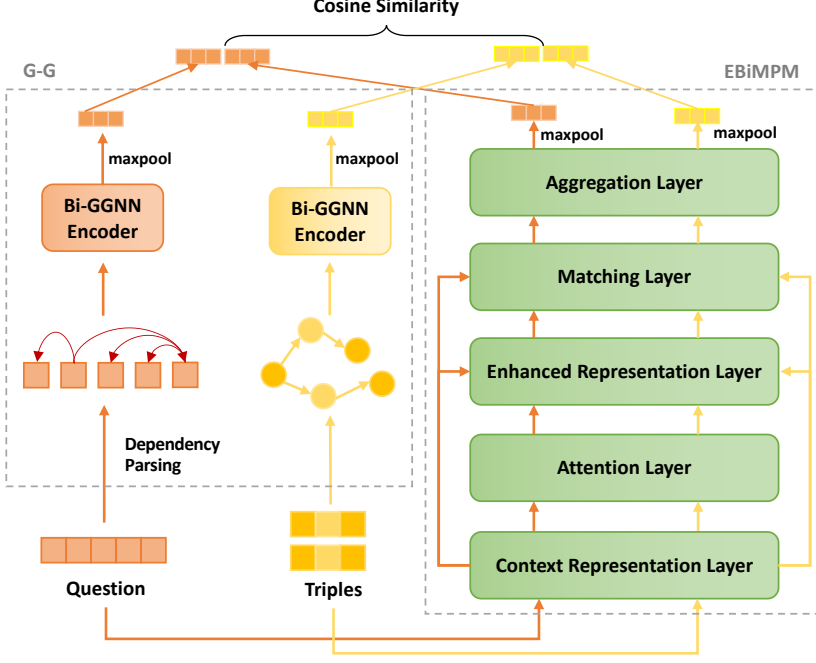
Cosine Similarity

G-G

EBiMPM

maxpool

maxpool

maxpool

maxpool

Bi-GGNN Encoder

Bi-GGNN Encoder

Aggregation Layer

Matching Layer

Enhanced Representation Layer

Attention Layer

Context Representation Layer

Dependency Parsing

Question

Triples